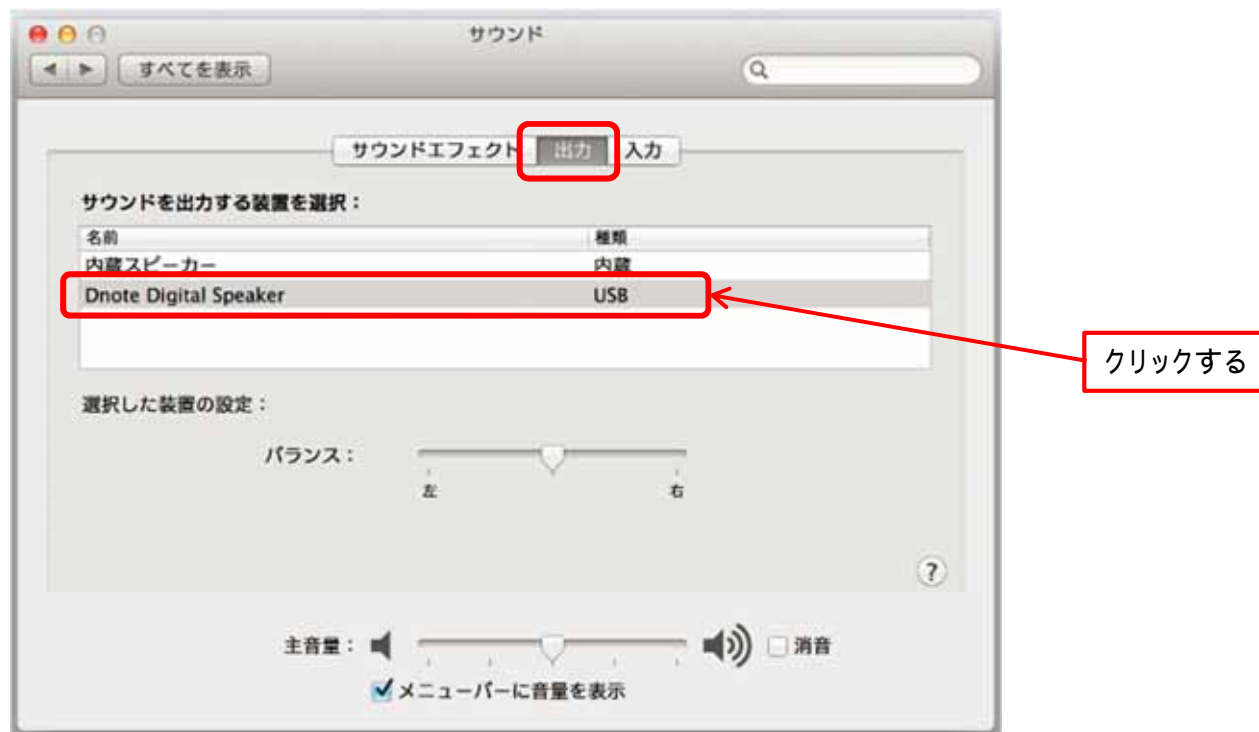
サウンド

すべてを表示

サウンドエフェクト 出力 入力

サウンドを出力する装置を選択：

| 名前 | 種類 |
|---|---|
| 内蔵スピーカー | 内蔵 |
| Dnote Digital Speaker | USB |

クリックする

選択した装置の設定：

バランス：

左 右

?

主音量： 消音

メニューバーに音量を表示